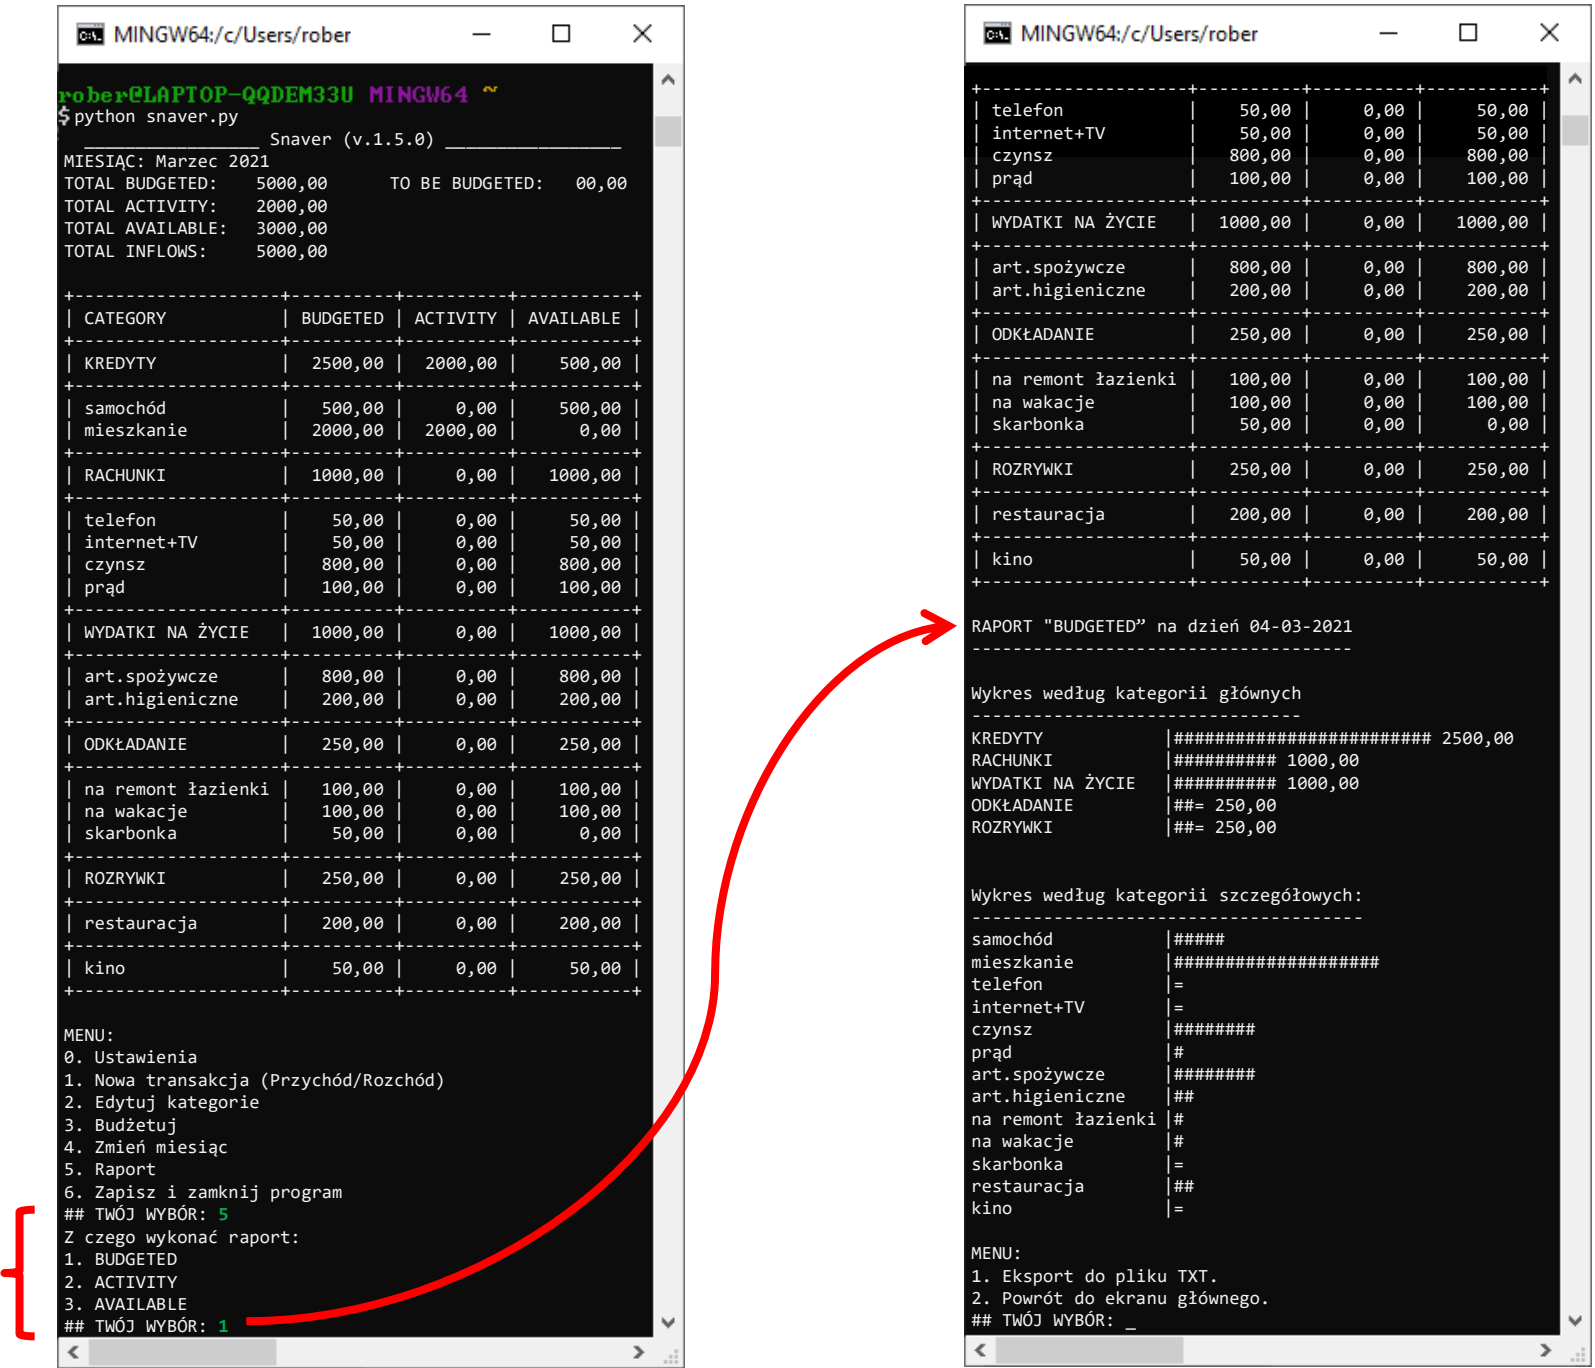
MINGW64:/c/Users/rober

rober@LAPTOP-QQDEM33U MINGW64 ~
$ python snaver.py
_______________ Snaver (v.1.5.0) _______________
MIESIĄC: Marzec 2021
TOTAL BUDGETED: 5000,00 TO BE BUDGETED: 00,00
TOTAL ACTIVITY: 2000,00
TOTAL AVAILABLE: 3000,00
TOTAL INFLOWS: 5000,00

| CATEGORY | BUDGETED | ACTIVITY | AVAILABLE |
|---|---|---|---|
| KREDYTY | 2500,00 | 2000,00 | 500,00 |
| samochód | 500,00 | 0,00 | 500,00 |
| mieszkanie | 2000,00 | 2000,00 | 0,00 |
| RACHUNKI | 1000,00 | 0,00 | 1000,00 |
| telefon | 50,00 | 0,00 | 50,00 |
| internet+TV | 50,00 | 0,00 | 50,00 |
| czynsz | 800,00 | 0,00 | 800,00 |
| prąd | 100,00 | 0,00 | 100,00 |
| WYDATKI NA ŻYCIE | 1000,00 | 0,00 | 1000,00 |
| art.spożywcze | 800,00 | 0,00 | 800,00 |
| art.higieniczne | 200,00 | 0,00 | 200,00 |
| ODKŁADANIE | 250,00 | 0,00 | 250,00 |
| na remont łazienki | 100,00 | 0,00 | 100,00 |
| na wakacje | 100,00 | 0,00 | 100,00 |
| skarbonka | 50,00 | 0,00 | 0,00 |
| ROZRYWKI | 250,00 | 0,00 | 250,00 |
| restauracja | 200,00 | 0,00 | 200,00 |
| kino | 50,00 | 0,00 | 50,00 |

MENU:
0. Ustawienia
1. Nowa transakcja (Przychód/Rozchód)
2. Edytuj kategorie
3. Budżetuj
4. Zmień miesiąc
5. Raport
6. Zapisz i zamknij program
## TWÓJ WYBÓR: 5
Z czego wykonać raport:
1. BUDGETED
2. ACTIVITY
3. AVAILABLE
## TWÓJ WYBÓR: 1

MINGW64:/c/Users/rober

| telefon | 50,00 | 0,00 | 50,00 |
|---|---|---|---|
| internet+TV | 50,00 | 0,00 | 50,00 |
| czynsz | 800,00 | 0,00 | 800,00 |
| prąd | 100,00 | 0,00 | 100,00 |
| WYDATKI NA ŻYCIE | 1000,00 | 0,00 | 1000,00 |
| art.spożywcze | 800,00 | 0,00 | 800,00 |
| art.higieniczne | 200,00 | 0,00 | 200,00 |
| ODKŁADANIE | 250,00 | 0,00 | 250,00 |
| na remont łazienki | 100,00 | 0,00 | 100,00 |
| na wakacje | 100,00 | 0,00 | 100,00 |
| skarbonka | 50,00 | 0,00 | 0,00 |
| ROZRYWKI | 250,00 | 0,00 | 250,00 |
| restauracja | 200,00 | 0,00 | 200,00 |
| kino | 50,00 | 0,00 | 50,00 |

RAPORT "BUDGETED" na dzień 04-03-2021
-----------------------------------------

Wykres według kategorii głównych
-----------------------------------------
KREDYTY |######################### 2500,00
RACHUNKI |########## 1000,00
WYDATKI NA ŻYCIE |########## 1000,00
ODKŁADANIE |##= 250,00
ROZRYWKI |##= 250,00

Wykres według kategorii szczegółowych:
-----------------------------------------
samochód |#####
mieszkanie |####################
telefon |=
internet+TV |=
czynsz |########
prąd |#
art.spożywcze |########
art.higieniczne |##
na remont łazienki |#
na wakacje |#
skarbonka |=
restauracja |##
kino |=

MENU:
1. Eksport do pliku TXT.
2. Powrót do ekranu głównego.
## TWÓJ WYBÓR: _